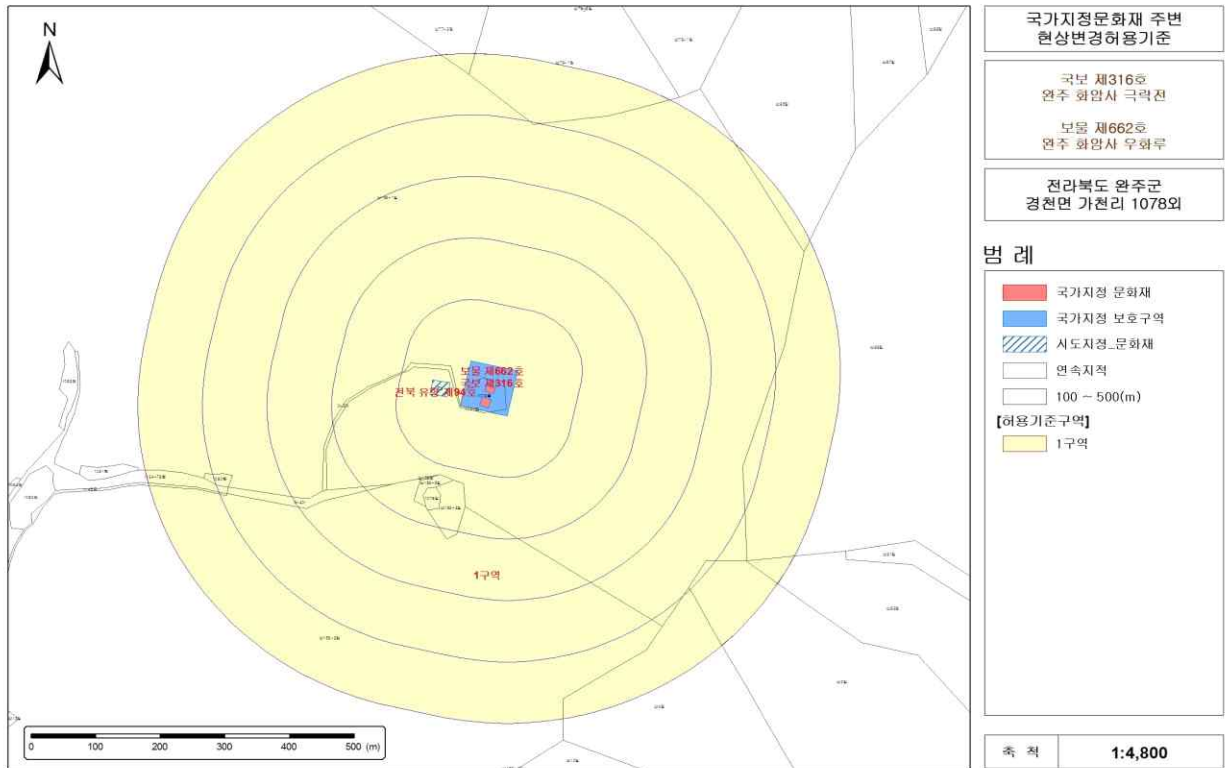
N

보물 제662호
국보 제316호
전북 유형 제94호

1구역

0 100 200 300 400 500 (m)

국가지정문화재 주변 현상변경허용기준

국보 제316호
완주 화암사 극락전

보물 제662호
완주 화암사 우화루

전라북도 완주군
경천면 가천리 1078외

범 례

국가지정 문화재
국가지정 보호구역
시도지정_문화재
연속지적
100 ~ 500(m)
【허용기준구역】
1구역

| 축 척 | 1:4,800 |
|---|---|